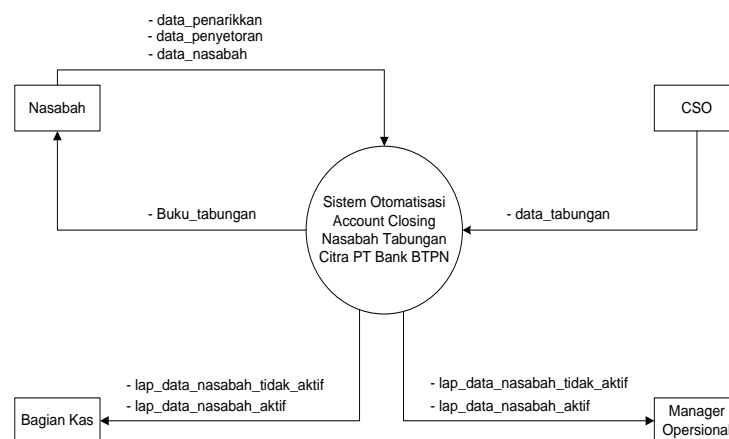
- data_penarikkan
- data_penyetoran
- data_nasabah

Nasabah

CSO

- Buku_tabungan

Sistem Otomatisasi Account Closing Nasabah Tabungan Citra PT Bank BTPN

- data_tabungan

- lap_data_nasabah_tidak_aktif
- lap_data_nasabah_aktif

Bagian Kas

- lap_data_nasabah_tidak_aktif
- lap_data_nasabah_aktif

Manager Opersional